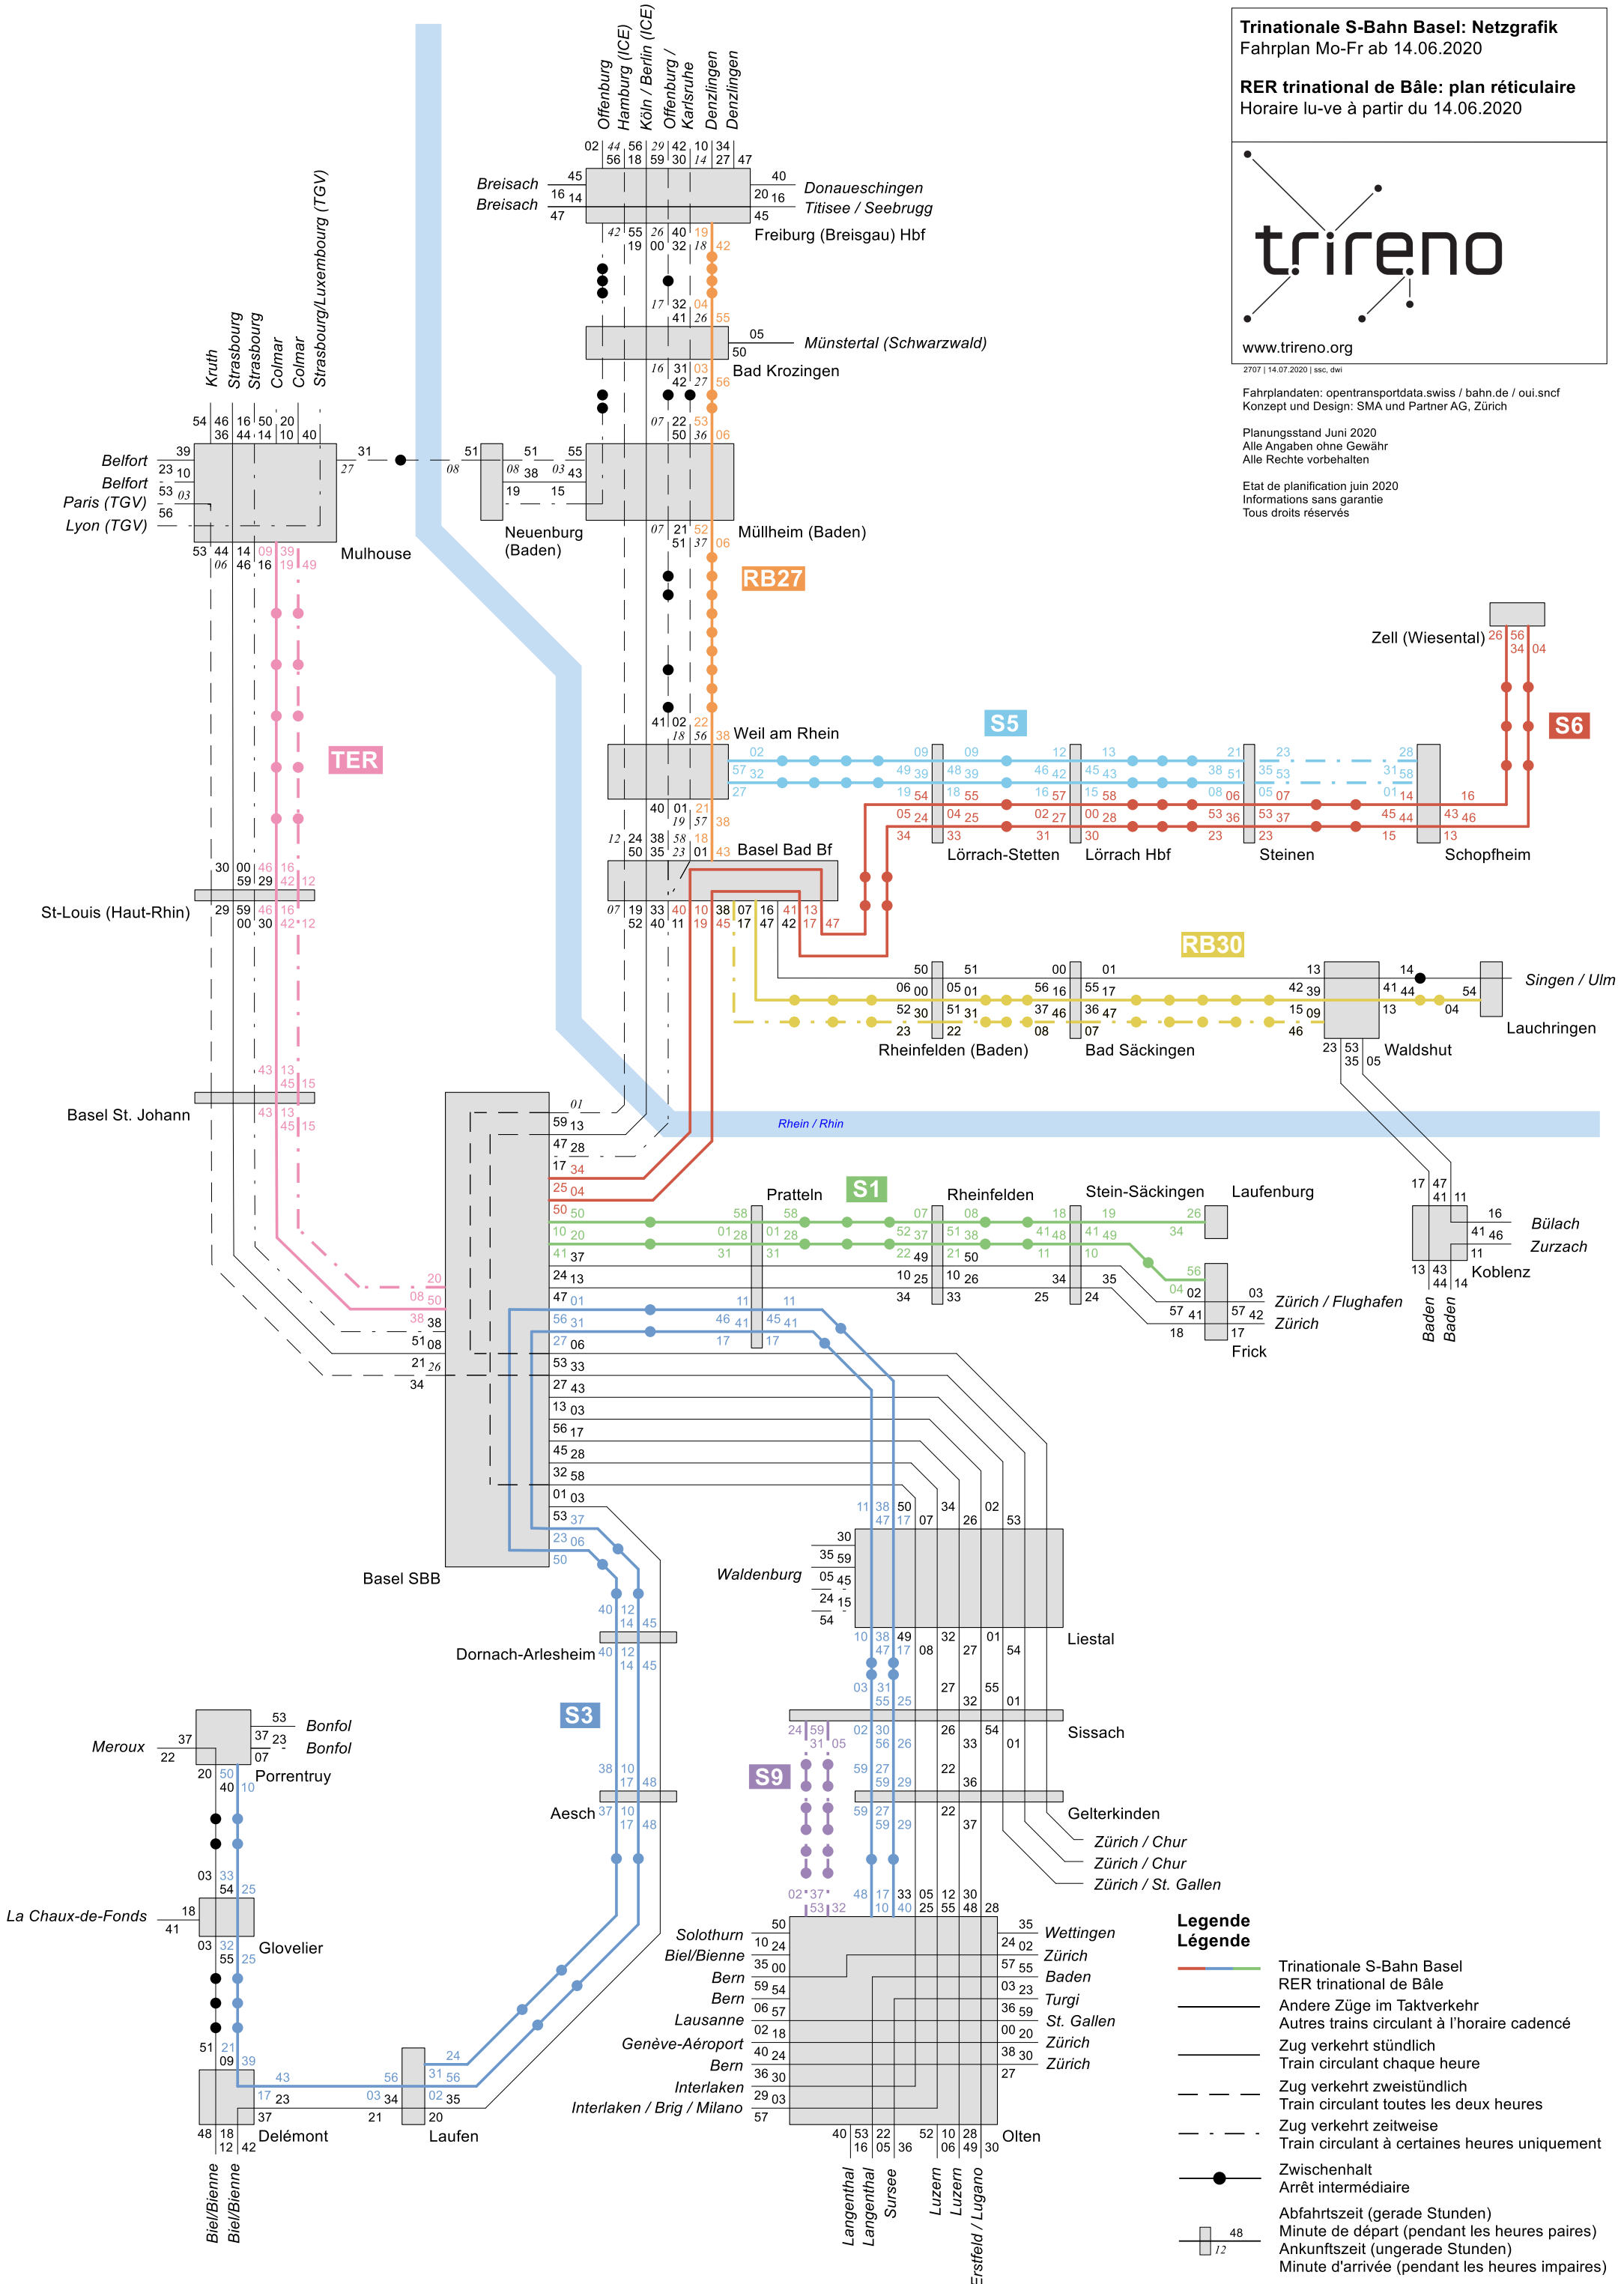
Trinationale S-Bahn Basel: Netzgrafik
Fahrplan Mo-Fr ab 14.06.2020

RER trinational de Bâle: plan réticulaire
Horaire lu-ve à partir du 14.06.2020

trireno

www.trireno.org

2707 | 14.07.2020 | ssc, dwi

Fahrplandaten: opentransportdata.swiss / bahn.de / oui.sncf
Konzept und Design: SMA und Partner AG, Zürich

Planungsstand Juni 2020
Alle Angaben ohne Gewähr
Alle Rechte vorbehalten

Etat de planification juin 2020
Informations sans garantie
Tous droits réservés

Offenburg
Hamburg (ICE)
Köln / Berlin (ICE)
Offenburg / Karlsruhe
Denzlingen
Denzlingen

Breisach
Breisach
Donaueschingen
Titisee / Seebrugg
Freiburg (Breisgau) Hbf
Münstertal (Schwarzwald)
Bad Krozingen
Müllheim (Baden)
Neuenburg (Baden)
RB27
Weil am Rhein
Basel Bad Bf
S5
S6
Zell (Wiesental)
Lörrach-Stetten
Lörrach Hbf
Steinen
Schopfheim
RB30
Singen / Ulm
Lauchringen
Rheinfelden (Baden)
Bad Säckingen
Waldshut

Kruth
Strasbourg
Strasbourg
Colmar
Colmar
Strasbourg/Luxembourg (TGV)
Belfort
Belfort
Paris (TGV)
Lyon (TGV)
Mulhouse
TER
St-Louis (Haut-Rhin)
Basel St. Johann
Rhein / Rhin

S1
Pratteln
Rheinfelden
Stein-Säckingen
Laufenburg
Frick
Zürich / Flughafen
Zürich
Bülach
Zurzach
Koblenz
Baden
Baden

Basel SBB
Waldenburg
Liestal
Sissach
Gelterkinden
Zürich / Chur
Zürich / Chur
Zürich / St. Gallen
Dornach-Arlesheim
S3
Aesch
S9

Meroux
Bonfol
Bonfol
Porrentruy
La Chaux-de-Fonds
Glovelier
Delémont
Laufen
Biel/Bienne
Biel/Bienne

Solothurn
Biel/Bienne
Bern
Bern
Lausanne
Genève-Aéroport
Bern
Interlaken
Interlaken / Brig / Milano
Olten
Wettingen
Zürich
Baden
Turgi
St. Gallen
Zürich
Zürich
Langenthal
Langenthal
Sursee
Luzern
Luzern
Erstfeld / Lugano

Legende
Légende
Trinationale S-Bahn Basel
RER trinational de Bâle
Andere Züge im Taktverkehr
Autres trains circulant à l'horaire cadencé
Zug verkehrt stündlich
Train circulant chaque heure
Zug verkehrt zweistündlich
Train circulant toutes les deux heures
Zug verkehrt zeitweise
Train circulant à certaines heures uniquement
Zwischenhalt
Arrêt intermédiaire
48
12
Abfahrtszeit (gerade Stunden)
Minute de départ (pendant les heures paires)
Ankunftszeit (ungerade Stunden)
Minute d'arrivée (pendant les heures impaires)